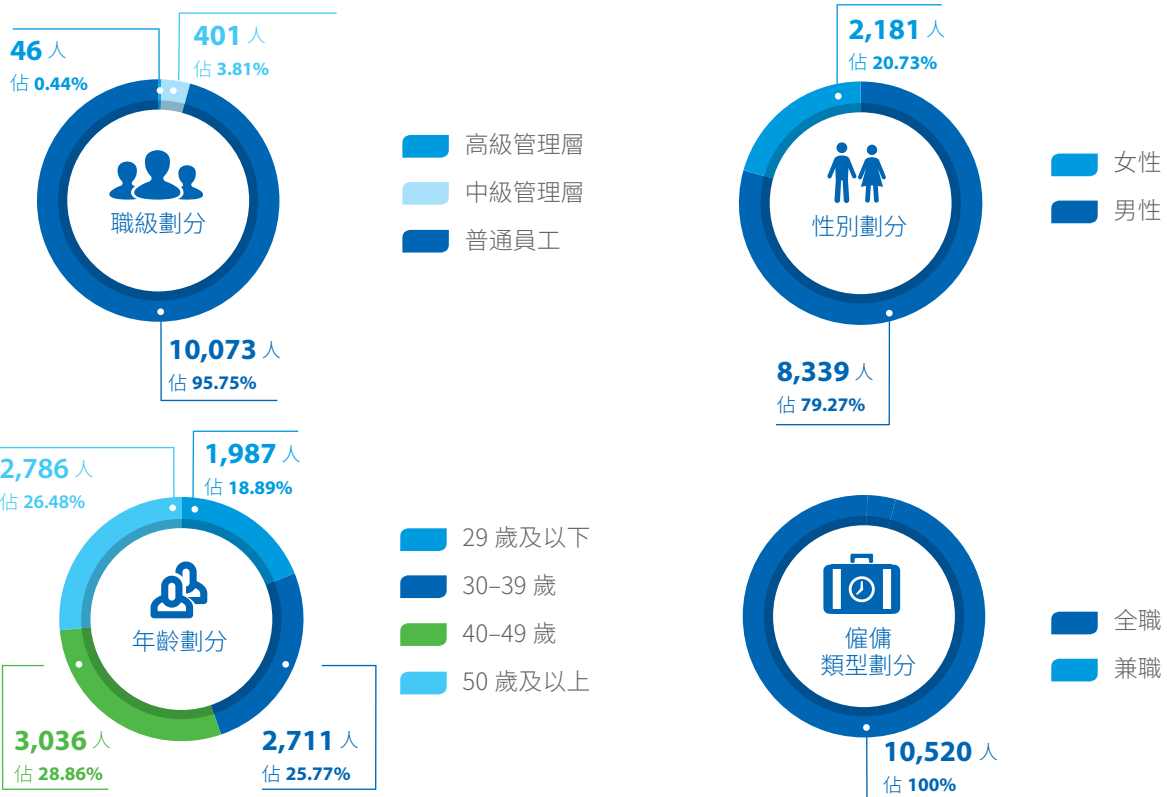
46 人
佔 0.44%

401 人
佔 3.81%

職級劃分

10,073 人
佔 95.75%

高級管理層
中級管理層
普通員工

2,181 人
佔 20.73%

性別劃分

8,339 人
佔 79.27%

女性
男性

2,786 人
佔 26.48%

1,987 人
佔 18.89%

年齡劃分

3,036 人
佔 28.86%

2,711 人
佔 25.77%

29 歲及以下
30–39 歲
40–49 歲
50 歲及以上

僱傭
類型劃分

10,520 人
佔 100%

全職
兼職